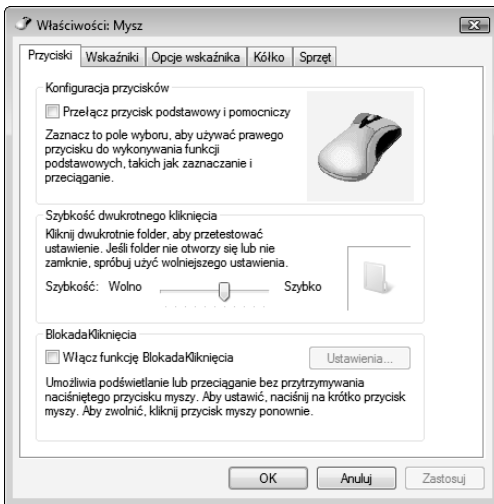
Właściwości: Mysz

Przyciski | Wskaźniki | Opcje wskaźnika | Kółko | Sprzęt

Konfiguracja przycisków

Przełącz przycisk podstawowy i pomocniczy

Zaznacz to pole wyboru, aby używać prawego przycisku do wykonywania funkcji podstawowych, takich jak zaznaczanie i przeciąganie.

Szybkość dwukrotnego kliknięcia

Kliknij dwukrotnie folder, aby przetestować ustawienie. Jeśli folder nie otworzy się lub nie zamknie, spróbuj użyć wolniejszego ustawienia.

Szybkość: Wolno Szybko

BlokadaKliknięcia

Włącz funkcję BlokadaKliknięcia

Ustawienia...

Umożliwia podświetlanie lub przeciąganie bez przytrzymywania naciśniętego przycisku myszy. Aby ustawić, naciśnij na krótko przycisk myszy. Aby zwolnić, kliknij przycisk myszy ponownie.

OK Anuluj Zastosuj